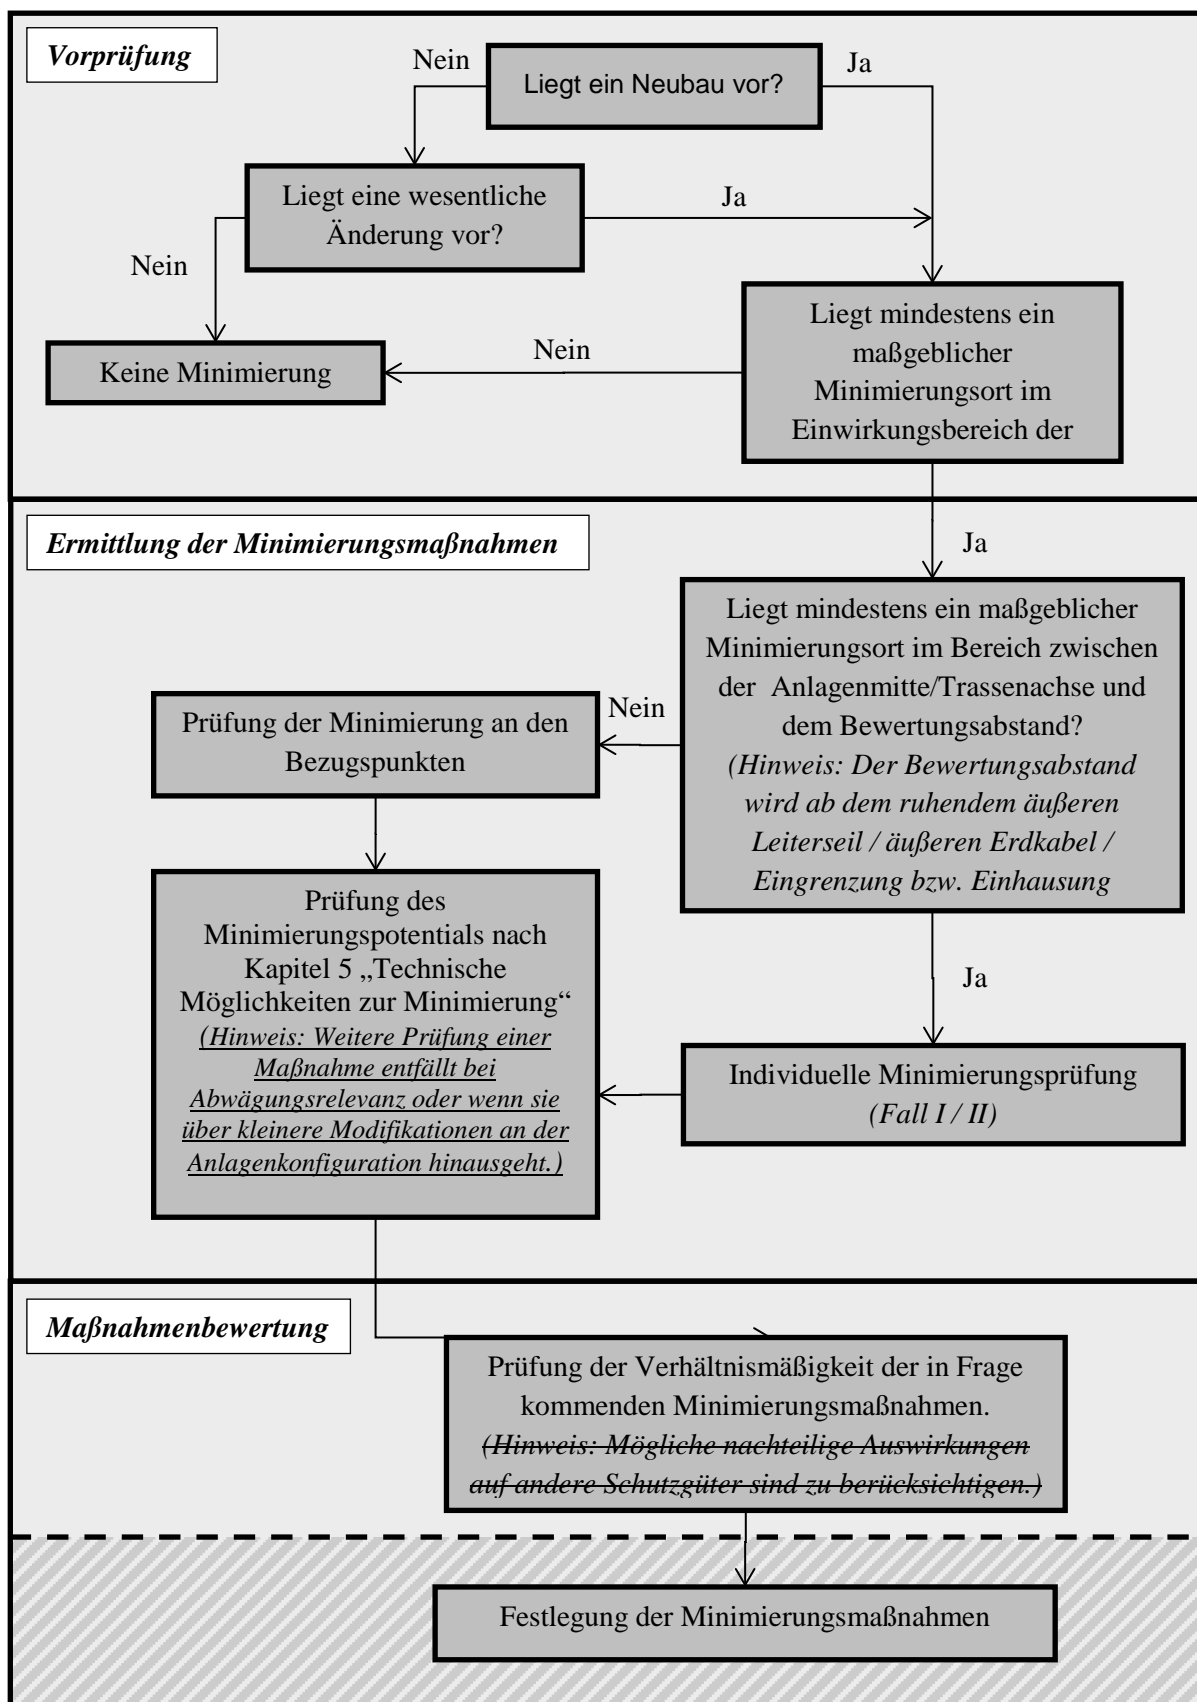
Vorprüfung

Nein

Liegt ein Neubau vor?

Ja

Liegt eine wesentliche Änderung vor?

Ja

Nein

Keine Minimierung

Nein

Liegt mindestens ein maßgeblicher Minimierungsort im Einwirkungsbereich der

Ermittlung der Minimierungsmaßnahmen

Ja

Liegt mindestens ein maßgeblicher Minimierungsort im Bereich zwischen der Anlagenmitte/Trassenachse und dem Bewertungsabstand?
(Hinweis: Der Bewertungsabstand wird ab dem ruhendem äußeren Leiterseil / äußeren Erdkabel / Eingrenzung bzw. Einhausung

Nein

Prüfung der Minimierung an den Bezugspunkten

Prüfung des Minimierungspotentials nach Kapitel 5 „Technische Möglichkeiten zur Minimierung“
(Hinweis: Weitere Prüfung einer Maßnahme entfällt bei Abwägungsrelevanz oder wenn sie über kleinere Modifikationen an der Anlagenkonfiguration hinausgeht.)

Ja

Individuelle Minimierungsprüfung
(Fall I / II)

Maßnahmenbewertung

Prüfung der Verhältnismäßigkeit der in Frage kommenden Minimierungsmaßnahmen.
~~(Hinweis: Mögliche nachteilige Auswirkungen auf andere Schutzgüter sind zu berücksichtigen.)~~

Festlegung der Minimierungsmaßnahmen